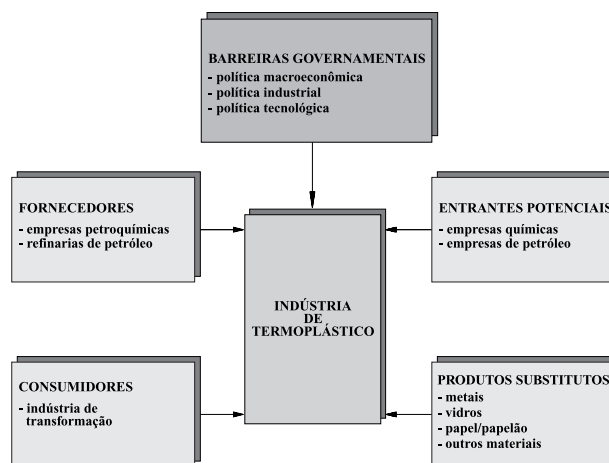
BARREIRAS GOVERNAMENTAIS
- política macroeconômica
- política industrial
- política tecnológica

FORNECEDORES
- empresas petroquímicas
- refinarias de petróleo

INDÚSTRIA DE TERMOPLÁSTICO

ENTRANTES POTENCIAIS
- empresas químicas
- empresas de petróleo

CONSUMIDORES
- indústria de transformação

PRODUTOS SUBSTITUTOS
- metais
- vidros
- papel/papelão
- outros materiais